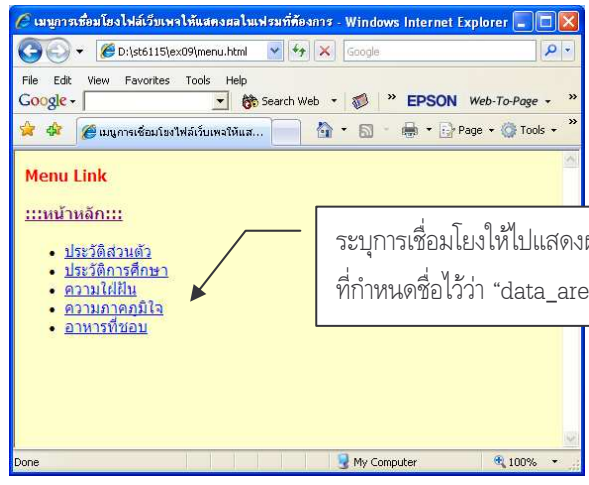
เมนูการเชื่อมโยงไฟล์เว็บเพจให้แสดงผลในเฟรมที่ต้องการ - Windows Internet Explorer

D:\st6115\ex09\menu.html

Google

File Edit View Favorites Tools Help

Google

Search Web

EPSON Web-To-Page

เมนูการเชื่อมโยงไฟล์เว็บเพจให้แส...

Page Tools

Menu Link

:::หน้าหลัก:::

- ประวัติส่วนตัว
- ประวัติการศึกษา
- ความใฝ่ฝัน
- ความภาคภูมิใจ
- อาหารที่ชอบ

ระบุการเชื่อมโยงให้ไปแสดง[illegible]
ที่กำหนดชื่อไว้ว่า "data_are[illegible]

Done

My Computer

100%